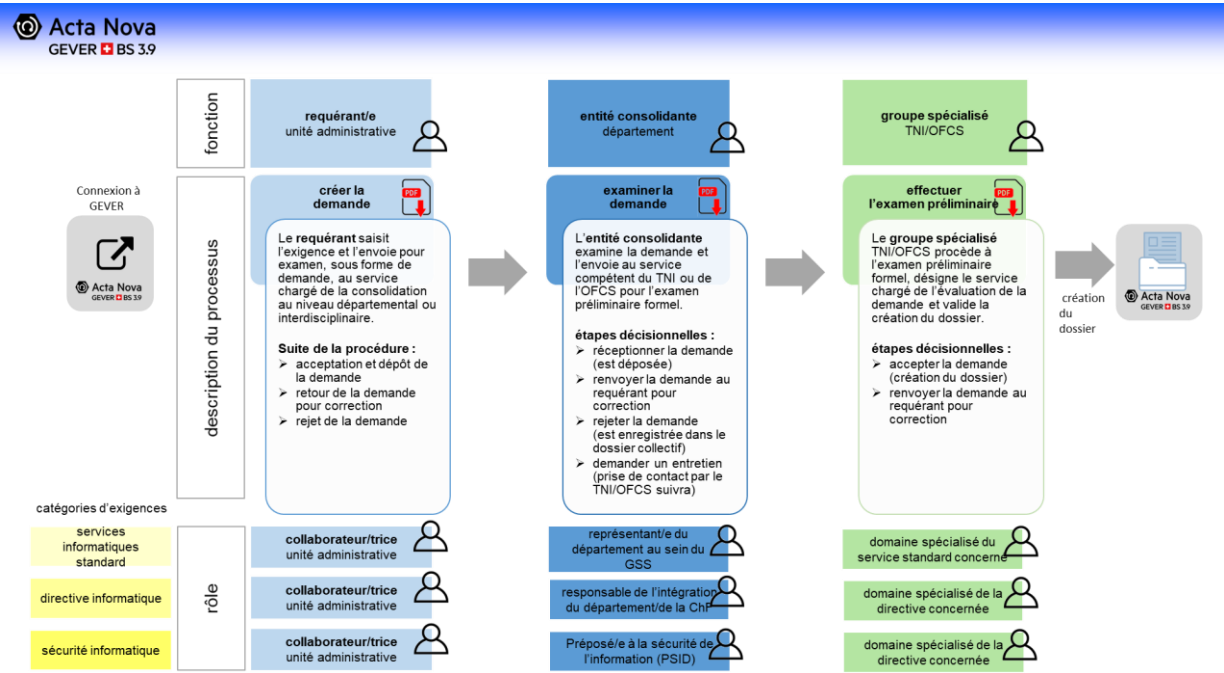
Acta Nova
GEVER BS 3.9

fonction

requérant/e
unité administrative

entité consolidante
département

groupe spécialisé
TNI/OFCS

Connexion à GEVER

Acta Nova
GEVER BS 3.9

description du processus

créer la demande

PDF

Le requérant saisit l'exigence et l'envoie pour examen, sous forme de demande, au service chargé de la consolidation au niveau départemental ou interdisciplinaire.

Suite de la procédure :
➢ acceptation et dépôt de la demande
➢ retour de la demande pour correction
➢ rejet de la demande

examiner la demande

PDF

L'entité consolidante examine la demande et l'envoie au service compétent du TNI ou de l'OFCS pour l'examen préliminaire formel.

étapes décisionnelles :
➢ réceptionner la demande (est déposée)
➢ renvoyer la demande au requérant pour correction
➢ rejeter la demande (est enregistrée dans le dossier collectif)
➢ demander un entretien (prise de contact par le TNI/OFCS suivra)

effectuer l'examen préliminaire

PDF

Le groupe spécialisé TNI/OFCS procède à l'examen préliminaire formel, désigne le service chargé de l'évaluation de la demande et valide la création du dossier.

étapes décisionnelles :
➢ accepter la demande (création du dossier)
➢ renvoyer la demande au requérant pour correction

création du dossier

Acta Nova
GEVER BS 3.9

catégories d'exigences

services informatiques standard

directive informatique

sécurité informatique

rôle

collaborateur/trice
unité administrative

collaborateur/trice
unité administrative

collaborateur/trice
unité administrative

représentant/e du département au sein du GSS

responsable de l'intégration du département/de la ChF

Préposé/e à la sécurité de l'information (PSID)

domaine spécialisé du service standard concerné

domaine spécialisé de la directive concernée

domaine spécialisé de la directive concernée